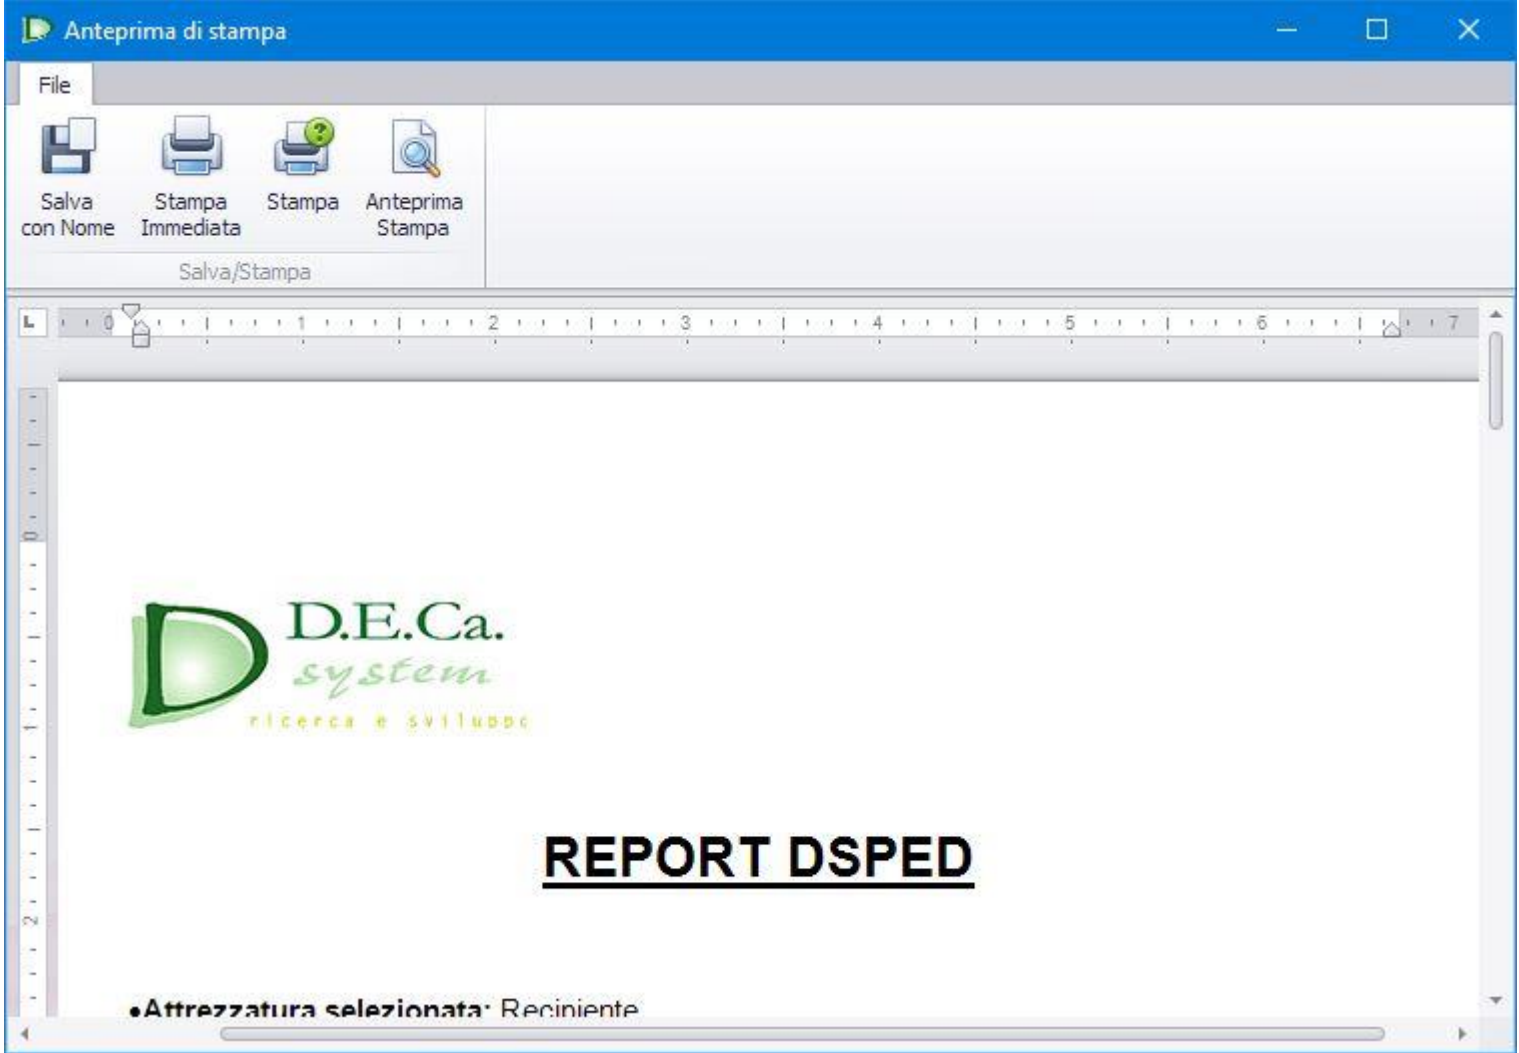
Anteprima di stampa

File

Salva con Nome
Stampa Immediata
Stampa
Anteprima Stampa
Salva/Stampa

0 1 2 3 4 5 6 7

D.E.Ca.
system
ricerca e sviluppo

REPORT DSPED

•Attrezzatura selezionata: Recipiente